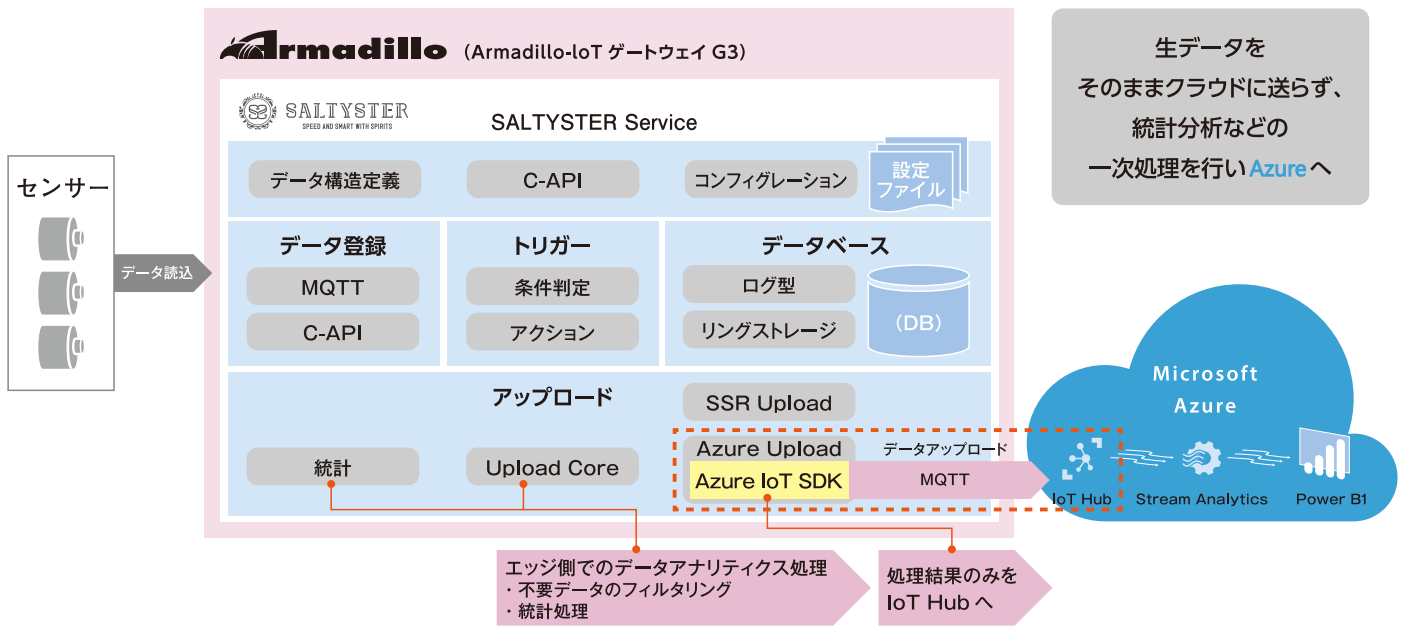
Armadillo（Armadillo-IoT ゲートウェイ G3）

生データを
そのままクラウドに送らず、
統計分析などの
一次処理を行い Azure へ

SALTYSTER
SPEED AND SMART WITH SPIRITS

SALTYSTER Service

データ構造定義
C-API
コンフィグレーション
設定
ファイル

センサー

データ読込

データ登録
MQTT
C-API

トリガー
条件判定
アクション

データベース
ログ型
リングストレージ
(DB)

アップロード
SSR Upload
Azure Upload
Azure IoT SDK
統計
Upload Core

データアップロード
MQTT

Microsoft
Azure
IoT Hub
Stream Analytics
Power BI

エッジ側でのデータアナリティクス処理
・不要データのフィルタリング
・統計処理

処理結果のみを
IoT Hub へ